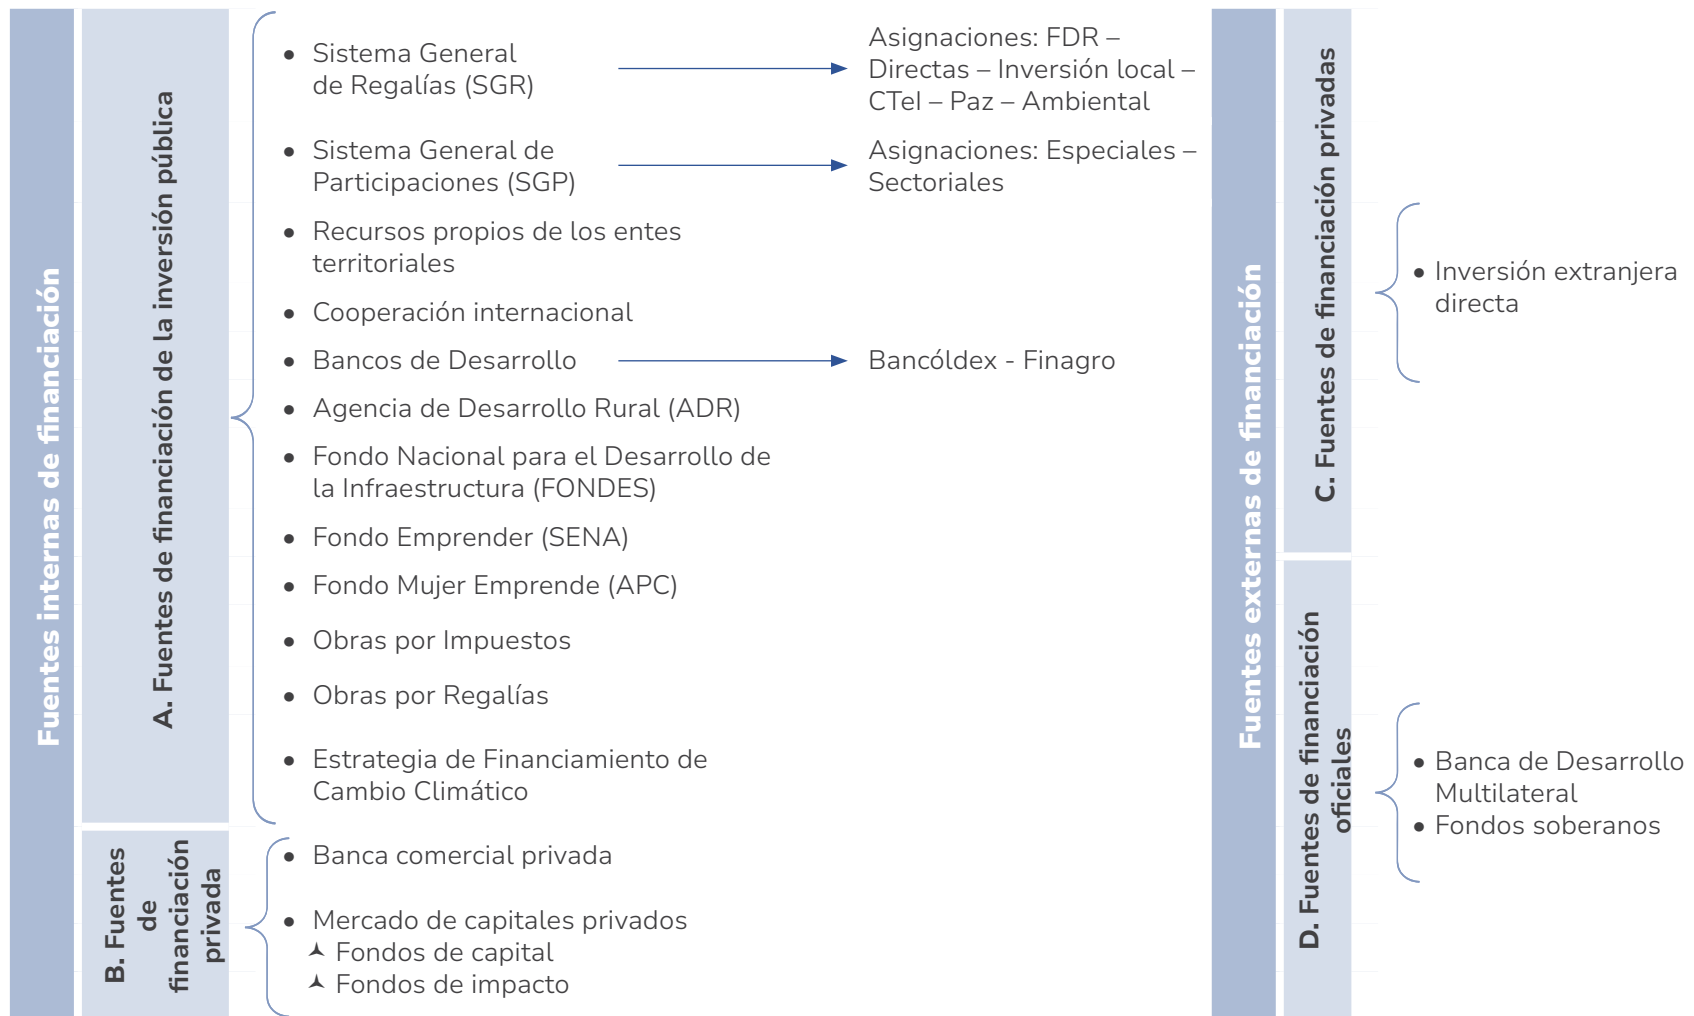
Fuentes internas de financiación

A. Fuentes de financiación de la inversión pública

- Sistema General de Regalías (SGR) → Asignaciones: FDR – Directas – Inversión local – CTel – Paz – Ambiental
- Sistema General de Participaciones (SGP) → Asignaciones: Especiales – Sectoriales
- Recursos propios de los entes territoriales
- Cooperación internacional
- Bancos de Desarrollo → Bancóldex - Finagro
- Agencia de Desarrollo Rural (ADR)
- Fondo Nacional para el Desarrollo de la Infraestructura (FONDES)
- Fondo Emprender (SENA)
- Fondo Mujer Emprende (APC)
- Obras por Impuestos
- Obras por Regalías
- Estrategia de Financiamiento de Cambio Climático

B. Fuentes de financiación privada

- Banca comercial privada
- Mercado de capitales privados
  - Fondos de capital
  - Fondos de impacto

Fuentes externas de financiación

C. Fuentes de financiación privadas

- Inversión extranjera directa

D. Fuentes de financiación oficiales

- Banca de Desarrollo Multilateral
- Fondos soberanos